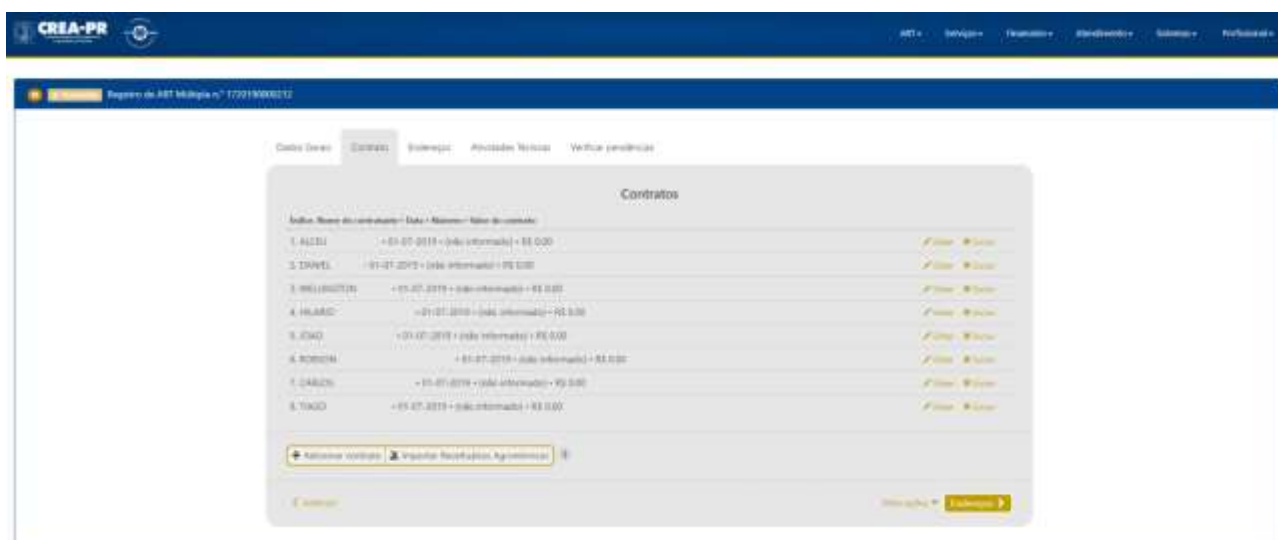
CREA-PR

ART▾ Serviços▾ Financeiro▾ Atendimento▾ Sistemas▾ Profissional▾

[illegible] Registro de ART Múltipla n.º 1720190000212

Dados Gerais Contratos Endereços Atividades Técnicas Verificar pendências

Contratos

Índice. Nome do contratante • Data • Número • Valor do contrato

1. ALCEU • 01-07-2019 • (não informado) • R$ 0,00 Editar Excluir
2. DANIEL • 01-07-2019 • (não informado) • R$ 0,00 Editar Excluir
3. WELLINGTON • 01-07-2019 • (não informado) • R$ 0,00 Editar Excluir
4. HILARIO • 01-07-2019 • (não informado) • R$ 0,00 Editar Excluir
5. JOAO • 01-07-2019 • (não informado) • R$ 0,00 Editar Excluir
6. ROBSON • 01-07-2019 • (não informado) • R$ 0,00 Editar Excluir
7. CARLOS • 01-07-2019 • (não informado) • R$ 0,00 Editar Excluir
8. TIAGO • 01-07-2019 • (não informado) • R$ 0,00 Editar Excluir

Adicionar contrato Importar Receituários Agronômicos

Anterior Mais opções Endereços